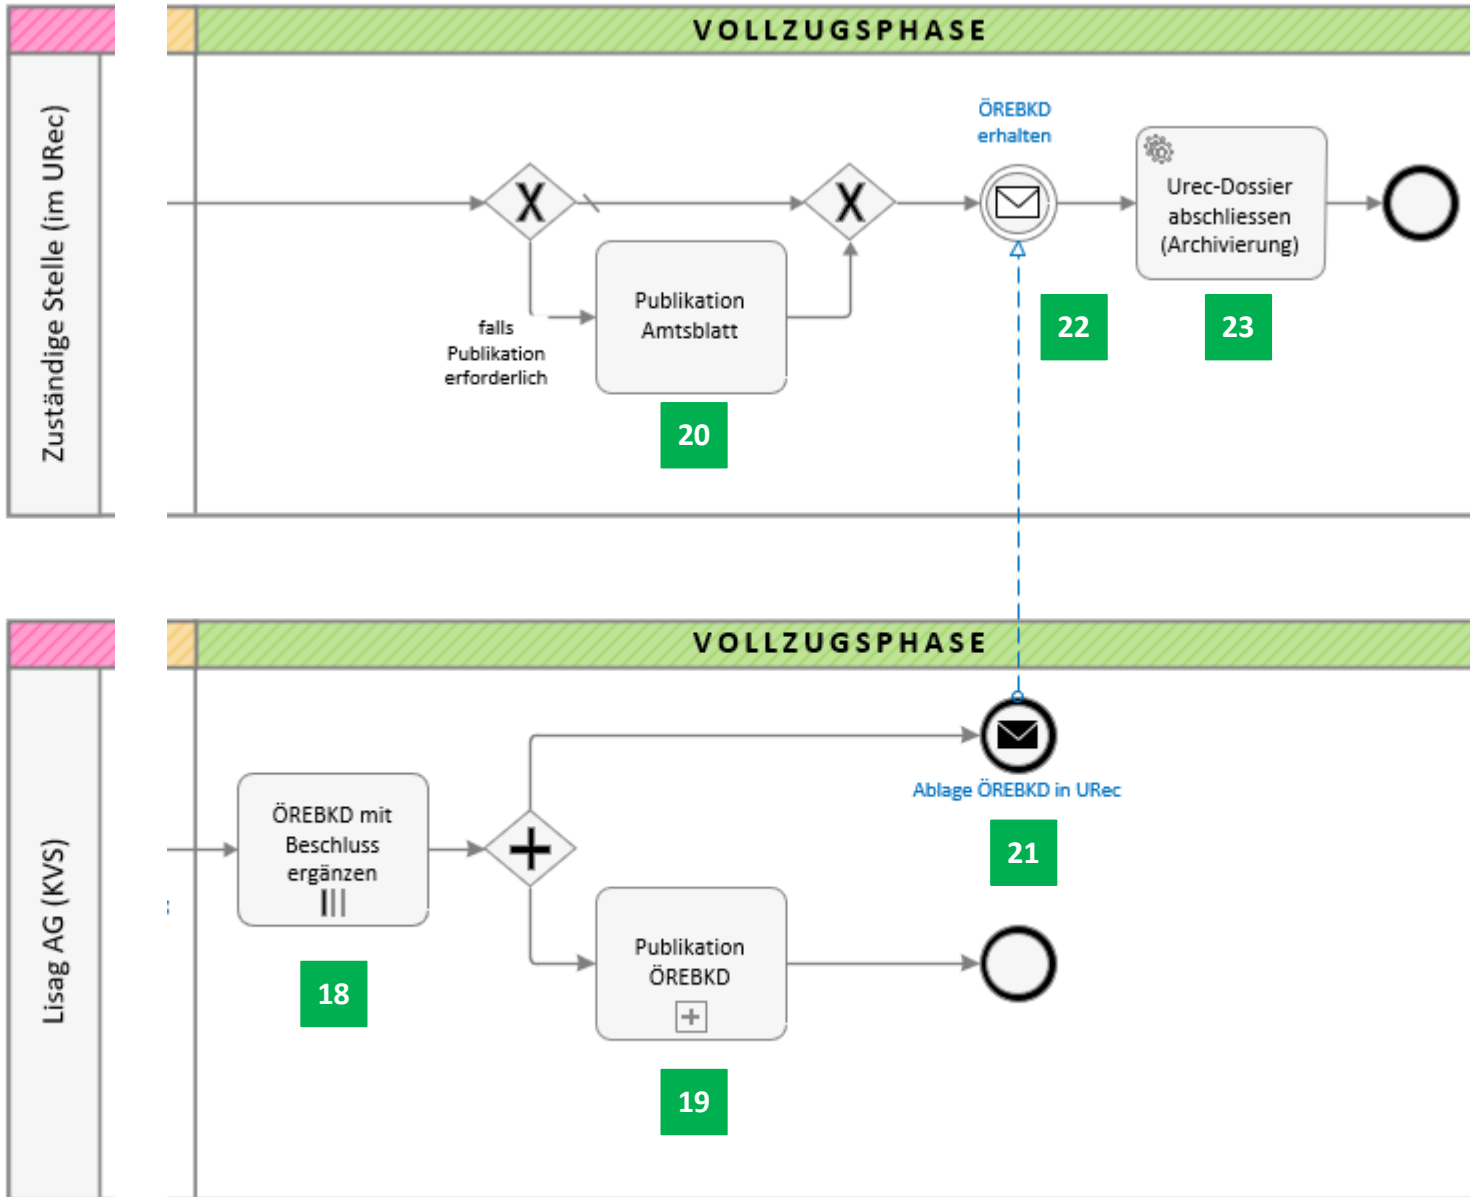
Zuständige Stelle (im URec)

VOLLZUGSPHASE

ÖREBKD erhalten

X

X

Urec-Dossier abschliessen (Archivierung)

falls Publikation erforderlich

Publikation Amtsblatt

22

23

20

Lisag AG (KVS)

VOLLZUGSPHASE

Ablage ÖREBKD in URec

ÖREBKD mit Beschluss ergänzen

21

Publikation ÖREBKD

18

19